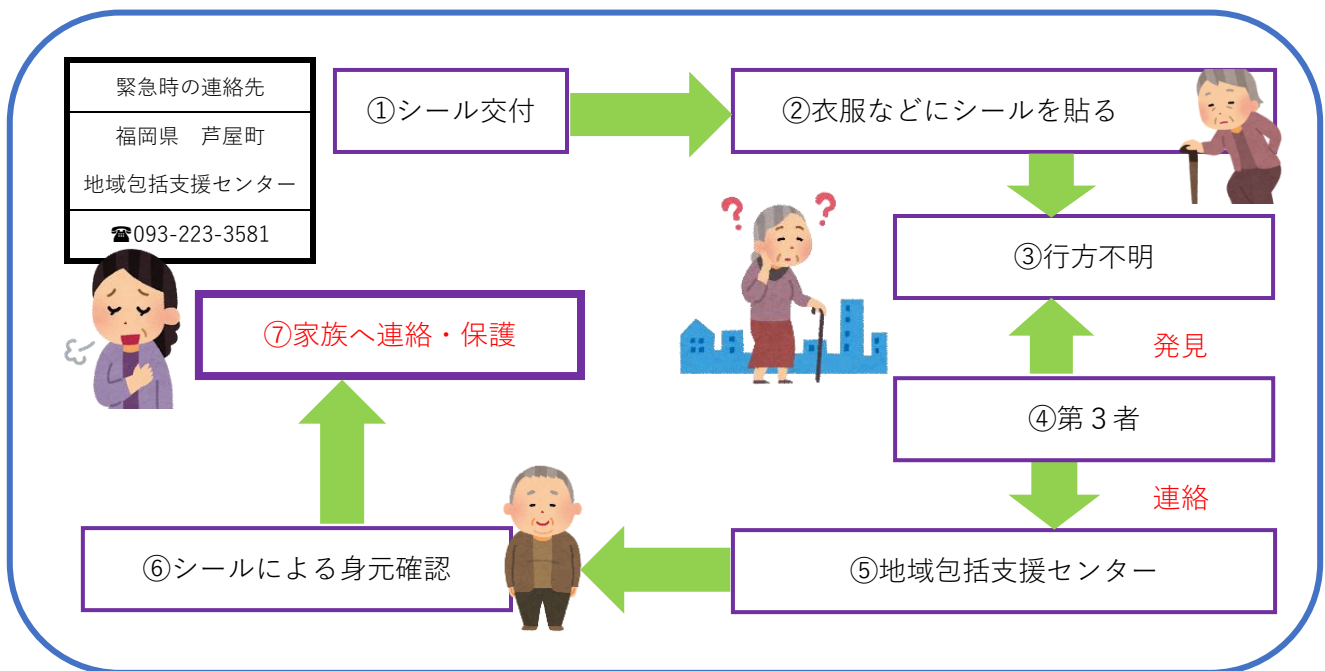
緊急時の連絡先

福岡県　芦屋町

地域包括支援センター

☎093-223-3581

①シール交付

②衣服などにシールを貼る

③行方不明

発見

④第３者

連絡

⑤地域包括支援センター

⑥シールによる身元確認

⑦家族へ連絡・保護